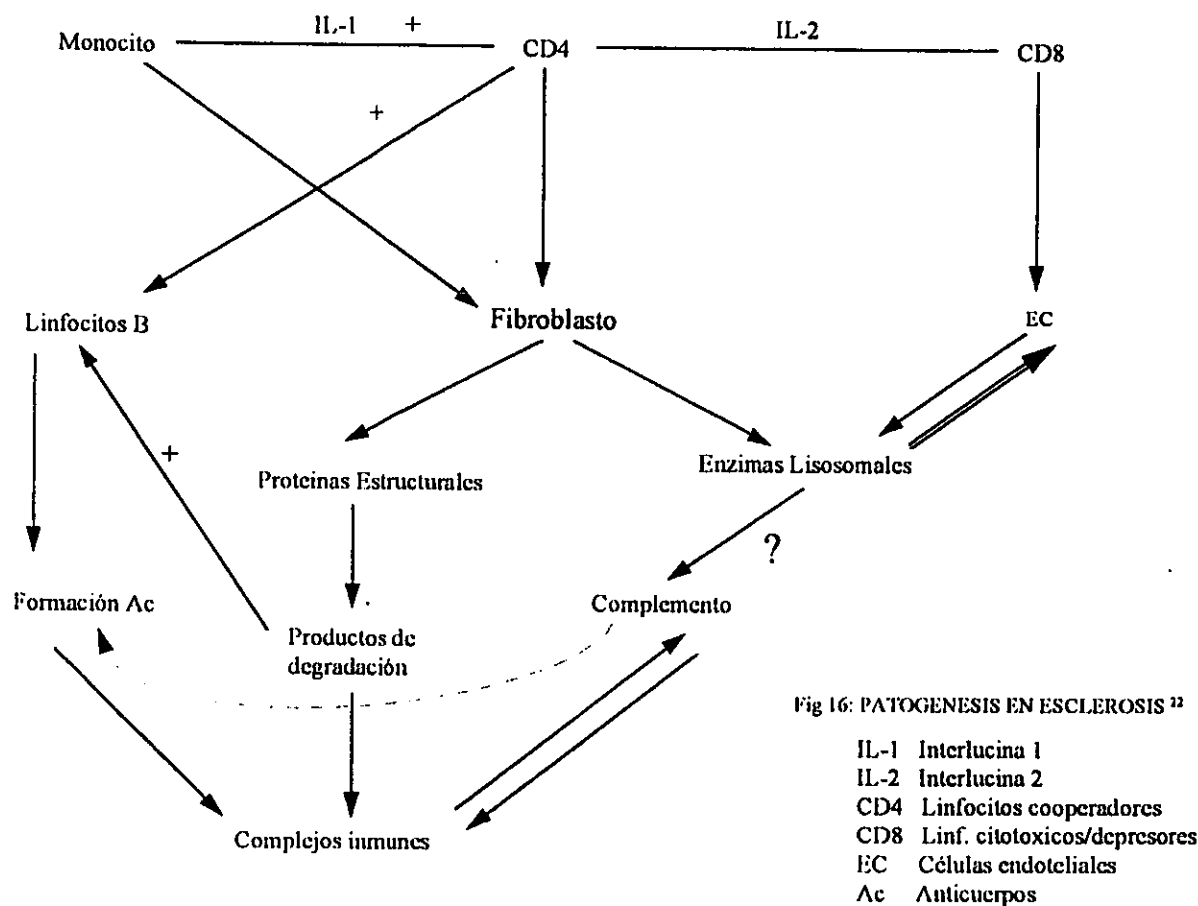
Monocito IL-1 + CD4 IL-2 CD8

+

Linfocitos B

Fibroblasto

EC

+

Proteinas Estructurales

Enzimas Lisosomales

?

Formación Ac

Productos de degradación

Complemento

Complejos inmunes

Fig 16: PATOGENESIS EN ESCLEROSIS $^{22}$

IL-1 Interlucina 1
IL-2 Interlucina 2
CD4 Linfocitos cooperadores
CD8 Linf. citotoxicos/depresores
EC Células endoteliales
Ac Anticuerpos